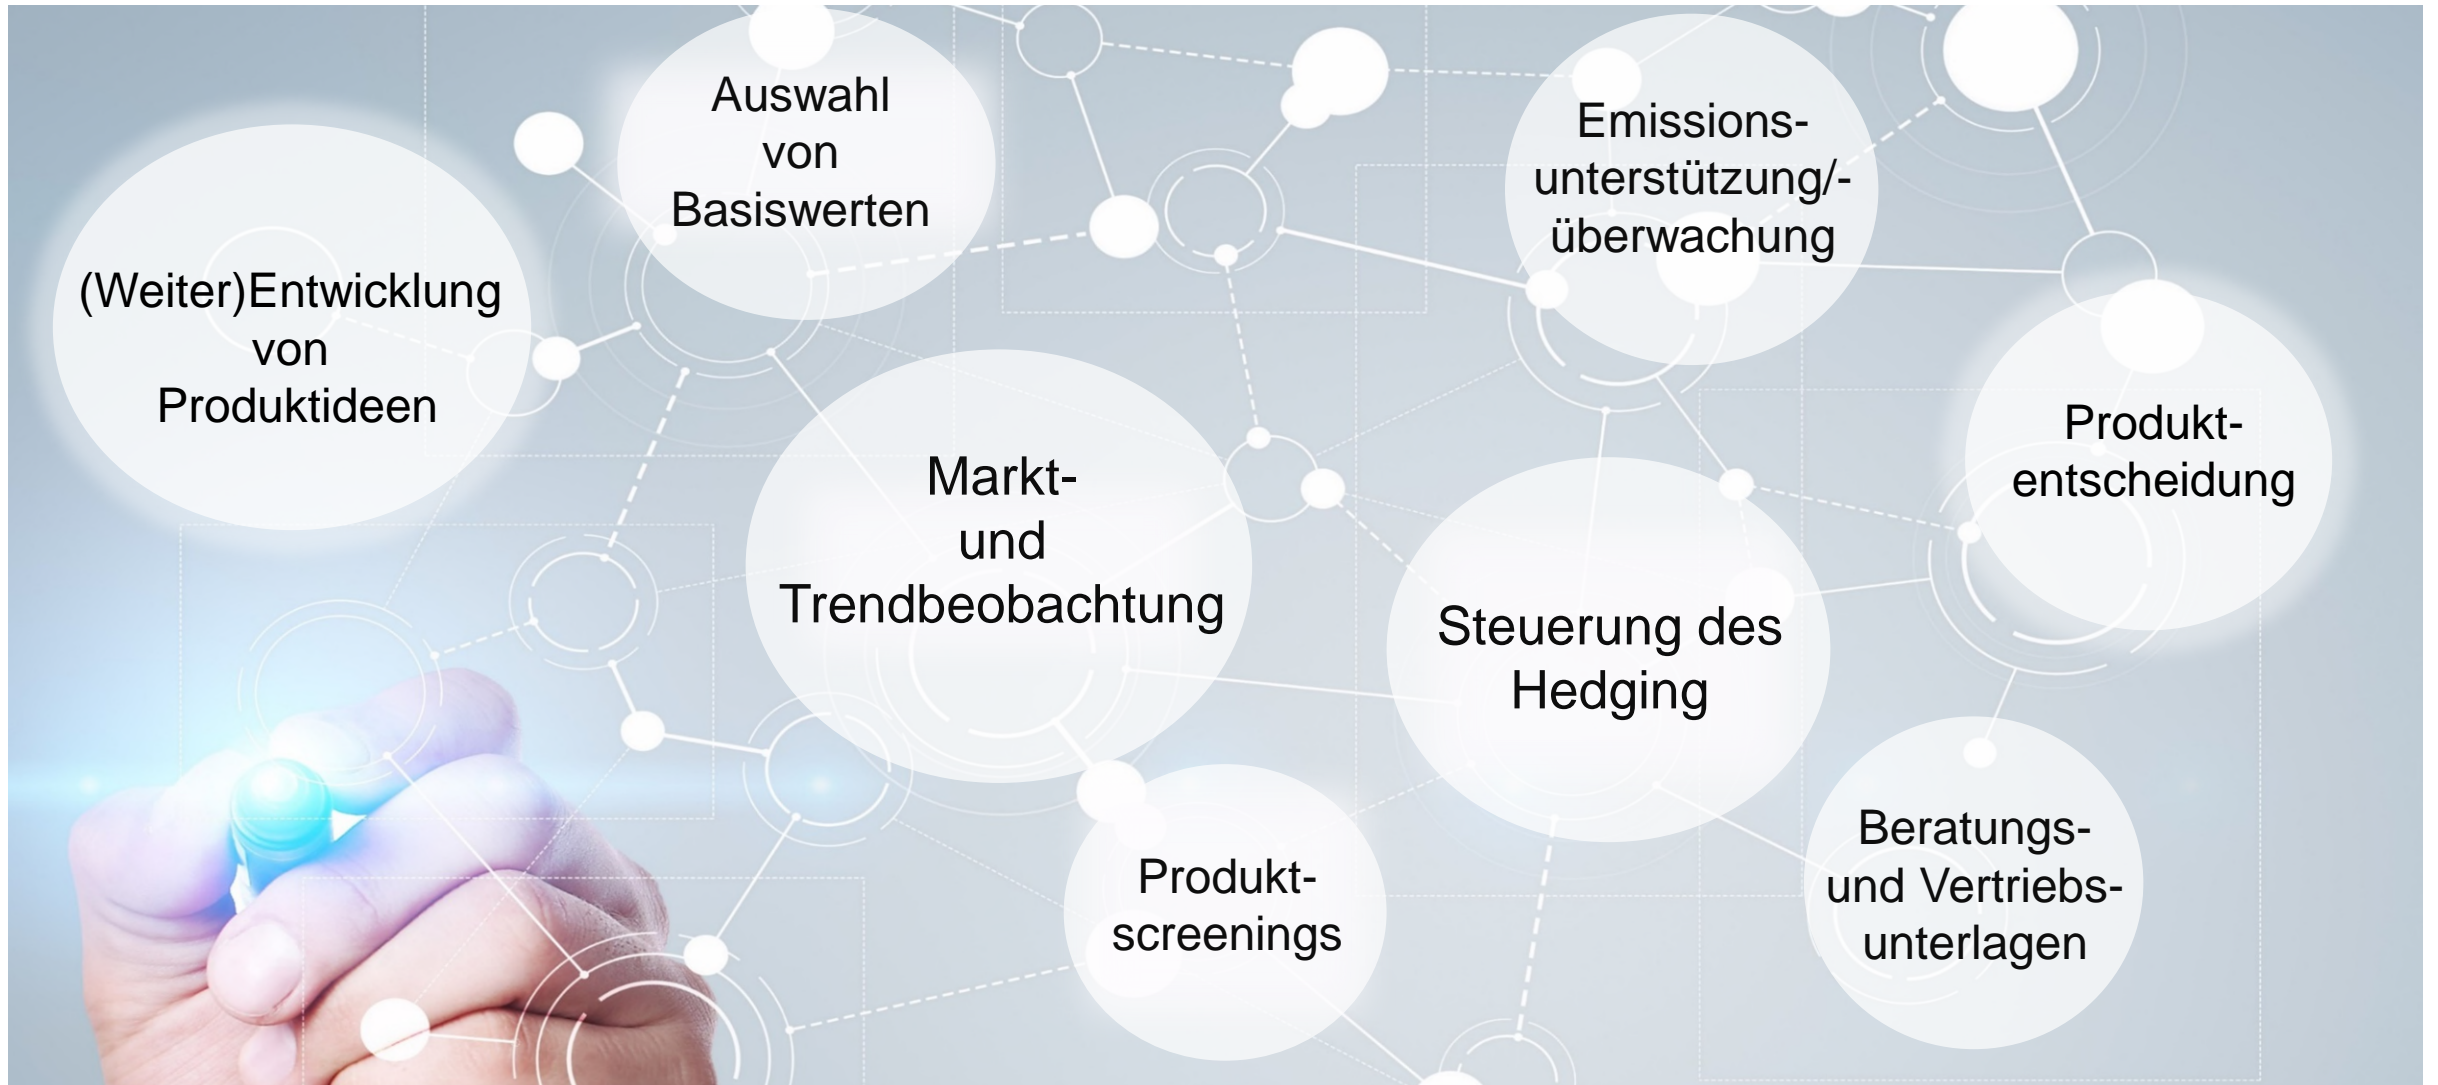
Auswahl von Basiswerten

Emissionsunterstützung/-überwachung

(Weiter)Entwicklung von Produktideen

Produktentscheidung

Markt- und Trendbeobachtung

Steuerung des Hedging

Beratungs- und Vertriebsunterlagen

Produktscreenings